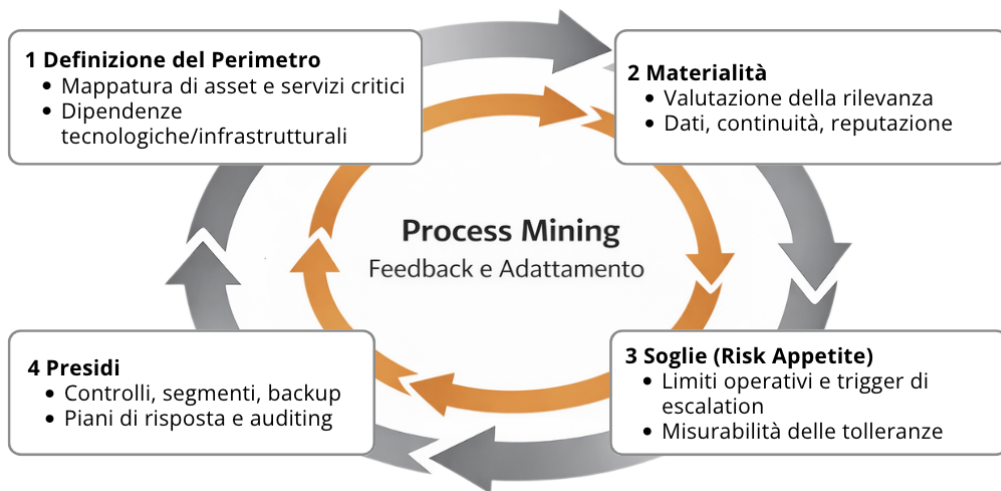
1 Definizione del Perimetro
- Mappatura di asset e servizi critici
- Dipendenze tecnologiche/infrastrutturali

2 Materialità
- Valutazione della rilevanza
- Dati, continuità, reputazione

Process Mining
Feedback e Adattamento

4 Presidi
- Controlli, segmenti, backup
- Piani di risposta e auditing

3 Soglie (Risk Appetite)
- Limiti operativi e trigger di escalation
- Misurabilità delle tolleranze